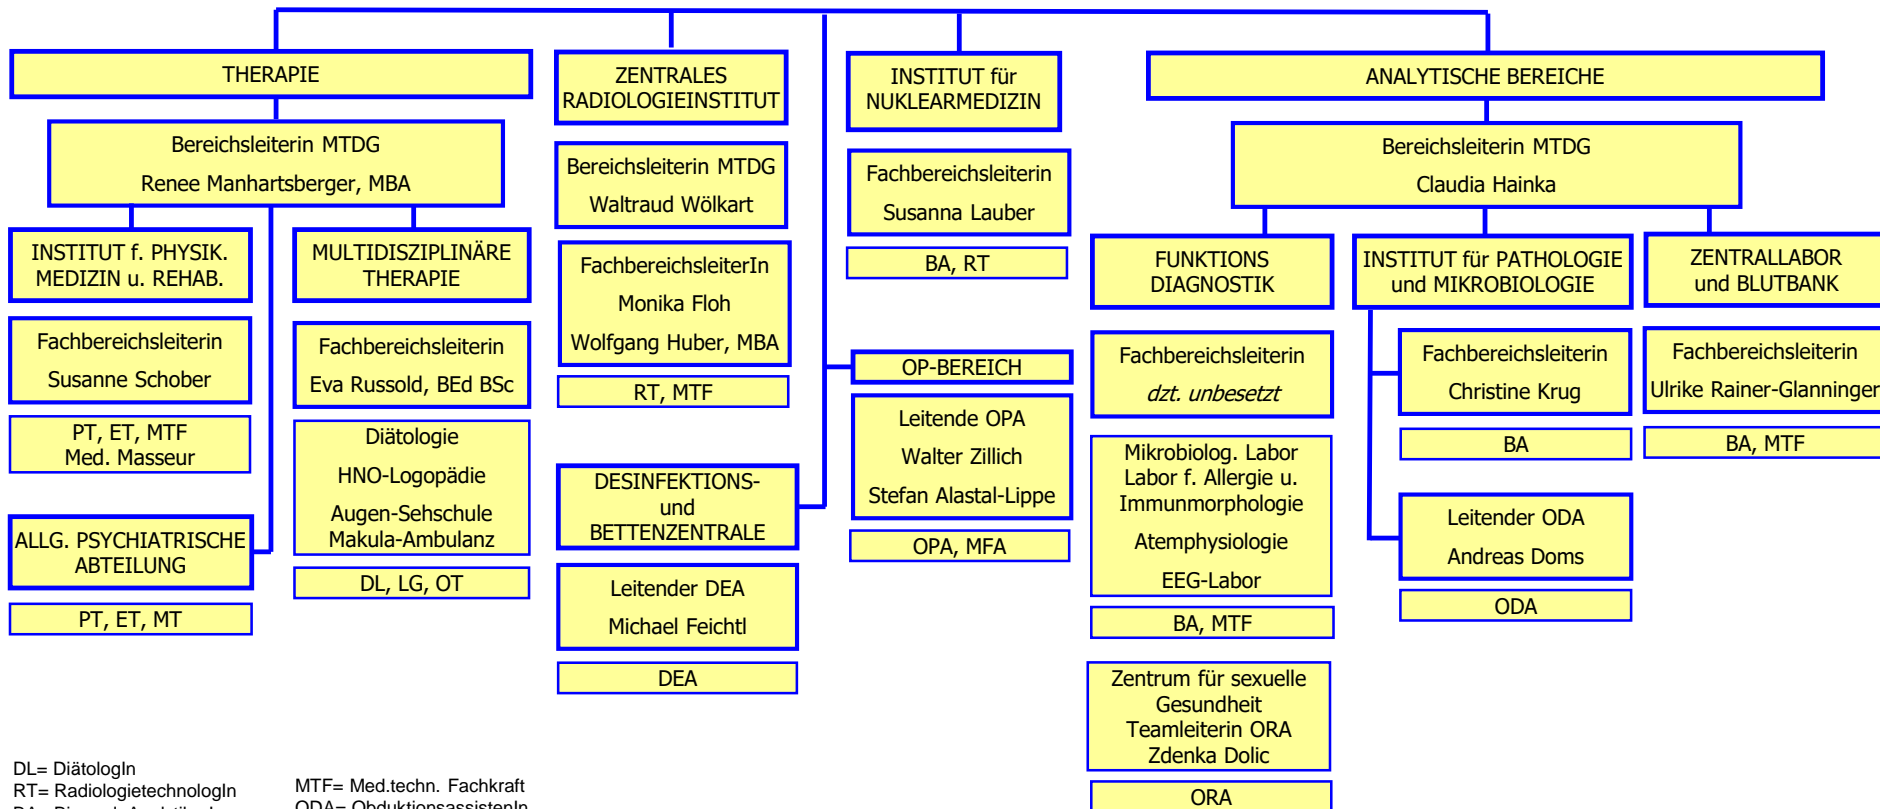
THERAPIE

Bereichsleiterin MTDG
Renee Manhartsberger, MBA

INSTITUT f. PHYSIK. MEDIZIN u. REHAB.

Fachbereichsleiterin
Susanne Schober

PT, ET, MTF
Med. Masseur

ALLG. PSYCHIATRISCHE ABTEILUNG

PT, ET, MT

MULTIDISZIPLINÄRE THERAPIE

Fachbereichsleiterin
Eva Russold, BEd BSc

Diätologie
HNO-Logopädie
Augen-Sehschule
Makula-Ambulanz

DL, LG, OT

ZENTRALES RADIOLOGIEINSTITUT

Bereichsleiterin MTDG
Waltraud Wölkart

FachbereichsleiterIn
Monika Floh
Wolfgang Huber, MBA

RT, MTF

DESINFEKTIONS- und BETTENZENTRALE

Leitender DEA
Michael Feichtl

DEA

INSTITUT für NUKLEARMEDIZIN

Fachbereichsleiterin
Susanna Lauber

BA, RT

OP-BEREICH

Leitende OPA
Walter Zillich
Stefan Alastal-Lippe

OPA, MFA

ANALYTISCHE BEREICHE

Bereichsleiterin MTDG
Claudia Hainka

FUNKTIONS DIAGNOSTIK

Fachbereichsleiterin
dzt. unbesetzt

Mikrobiolog. Labor
Labor f. Allergie u. Immunmorphologie
Atemphysiologie
EEG-Labor

BA, MTF

Zentrum für sexuelle Gesundheit
Teamleiterin ORA
Zdenka Dolic

ORA

INSTITUT für PATHOLOGIE und MIKROBIOLOGIE

Fachbereichsleiterin
Christine Krug

BA

Leitender ODA
Andreas Doms

ODA

ZENTRALLABOR und BLUTBANK

Fachbereichsleiterin
Ulrike Rainer-Glanninger

BA, MTF

DL= DiätologIn
RT= RadiologietechnologIn
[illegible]

MTF= Med.techn. Fachkraft
ODA= ObduktionsassistentIn